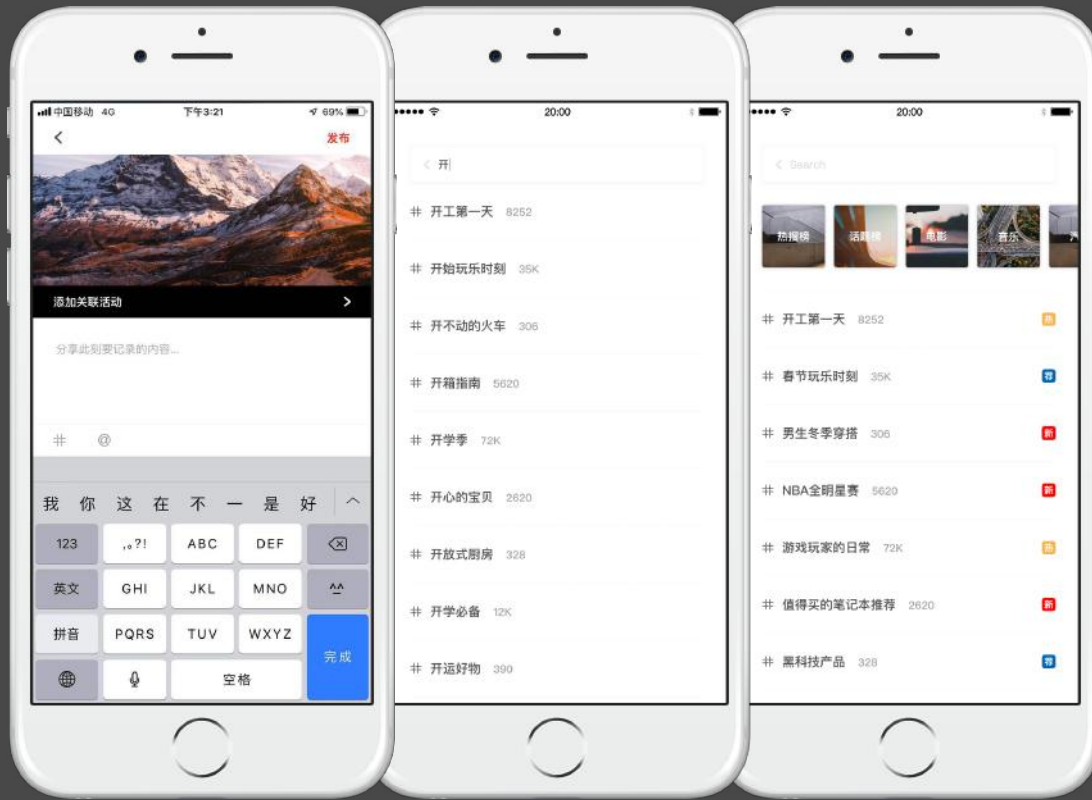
中国移动 4G 下午3:21 69%
<
发布
添加关联活动
>
分享此刻要记录的内容...
# @
我 你 这 在 不 一 是 好 ^
123 ,。?! ABC DEF
英文 GHI JKL MNO ^^
拼音 PQRS TUV WXYZ 完成
空格

20:00
< 开
# 开工第一天 8252
# 开始玩乐时刻 35K
# 开不动的火车 306
# 开箱指南 5620
# 开学季 72K
# 开心的宝贝 2620
# 开放式厨房 328
# 开学必备 12K
# 开运好物 390

20:00
< Search
热搜榜 话题榜 电影 音乐 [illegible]
# 开工第一天 8252 热
# 春节玩乐时刻 35K 荐
# 男生冬季穿搭 306 新
# NBA全明星赛 5620 新
# 游戏玩家的日常 72K 热
# 值得买的笔记本推荐 2620 新
# 黑科技产品 328 荐